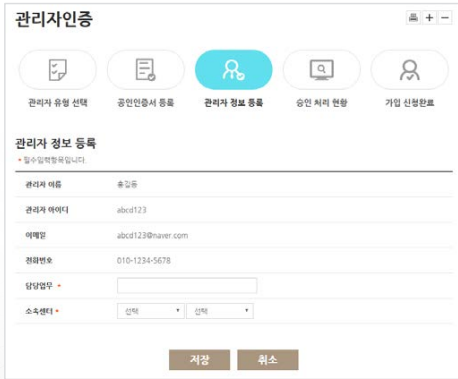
관리자인증

관리자 유형 선택
공인인증서 등록
관리자 정보 등록
승인 처리 현황
가입 신청완료

관리자 정보 등록

* 필수입력항목입니다.

| | |
|---|---|
| 관리자 이름 | 홍길동 |
| 관리자 아이디 | abcd123 |
| 이메일 | abcd123@naver.com |
| 전화번호 | 010-1234-5678 |
| 담당업무 * | |
| 소속센터 * | 선택 ▾ 선택 ▾ |

저장 취소